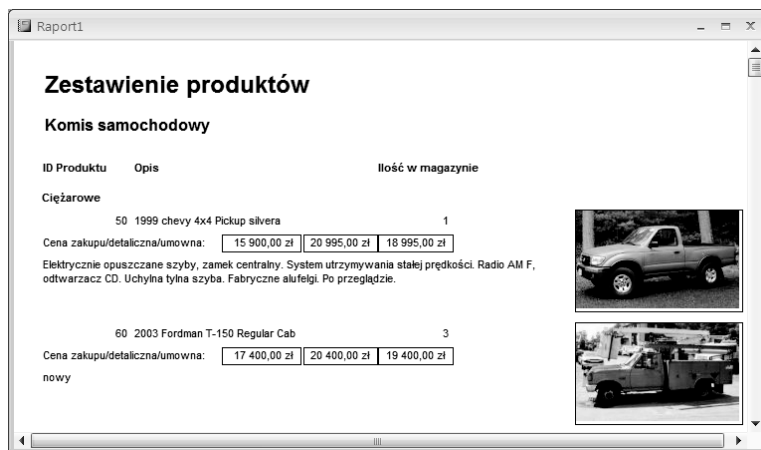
Raport1

Zestawienie produktów

Komis samochodowy

| ID Produktu | Opis | Ilość w magazynie |
|---|---|---|

Ciężarowe

50 1999 chevy 4x4 Pickup silvera 1

| Cena zakupu/detaliczna/umowna: | 15 900,00 zł | 20 995,00 zł | 18 995,00 zł |
|---|---|---|---|

Elektrycznie opuszczane szyby, zamek centralny. System utrzymywania stałej prędkości. Radio AM F, odtwarzacz CD. Uchylna tylna szyba. Fabryczne alufelgi. Po przeglądzie.

60 2003 Fordman T-150 Regular Cab 3

| Cena zakupu/detaliczna/umowna: | 17 400,00 zł | 20 400,00 zł | 19 400,00 zł |
|---|---|---|---|

nowy